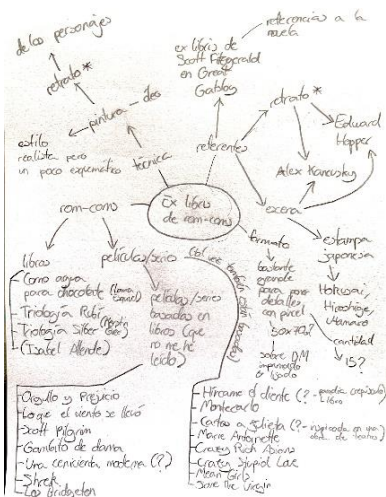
de los personajes

retrato *

pintura - dos

estilo realista pero un poco esquemático

técnica

referencias a la novela

ex libris de Scott Fitzgerald en Great Gatsby

referentes

retrato *

Edward Hopper

Alex Kanevsky

escena

ex libris de rom-com

rom-com

formato

bastante grande para poder detalles con pincel

8x10?

sobre A/4 impresión de líquido

estampa japonesa

Hokusai, Hiroshige, Utamaro

cantidad

15?

libros

películas/series

(deben también estar basadas)

- Como agua para chocolate (Laura Esquivel)
- Trilogía Rubí (Gier)
- Trilogía Silber (Gier)
- (Isabel Allende)

películas/series basadas en libros que no he leído

- Orgullo y Prejuicio
- Lo que el viento se llevó
- Scott Pilgrim
- Gambito de dama
- Una cenicienta moderna (?)
- Shrek
- Los Bridgerton

- Hiréame el cliente (? - novela o episodio) libro
- Montecarlo
- Cartas a Julieta (? - inspirada en una obra de teatro)
- Marie Antoinette
- Crazy Rich Asians
- Crazy Stupid Love
- Mean Girls
- Save the Virgin